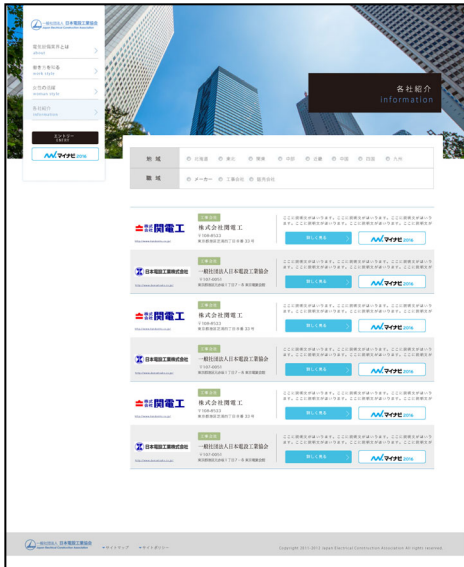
一般社団法人 日本電設工業協会
Japan Electrical Construction Association

電気設備業界とは
about

職業方事情
work style

会員企業検索
members search

各社紹介
information

エントリー
ENTRY

マイナビ2016

各社紹介
information

地域 北海道 東北 関東 中部 近畿 中国 四国 九州

職種 メーカー 工事会社 販売会社

株式会社関電工

工事会社
株式会社関電工
〒108-8533
東京都港区芝浦四丁目8番33号

ここに説明文が入ります。ここに説明文が入ります。ここに説明文が入ります。ここに説明文が入ります。ここに説明文が

詳しく見る
マイナビ2016

日本電設工業株式会社

工事会社
一般社団法人日本電設工業協会
〒107-0051
東京都港区元赤坂1丁目7-8 東京電機会館

ここに説明文が入ります。ここに説明文が入ります。ここに説明文が入ります。ここに説明文が入ります。ここに説明文が

詳しく見る
マイナビ2016

株式会社関電工

工事会社
株式会社関電工
〒108-8533
東京都港区芝浦四丁目8番33号

ここに説明文が入ります。ここに説明文が入ります。ここに説明文が入ります。ここに説明文が入ります。ここに説明文が

詳しく見る
マイナビ2016

日本電設工業株式会社

工事会社
一般社団法人日本電設工業協会
〒107-0051
東京都港区元赤坂1丁目7-8 東京電機会館

ここに説明文が入ります。ここに説明文が入ります。ここに説明文が入ります。ここに説明文が入ります。ここに説明文が

詳しく見る
マイナビ2016

株式会社関電工

工事会社
株式会社関電工
〒108-8533
東京都港区芝浦四丁目8番33号

ここに説明文が入ります。ここに説明文が入ります。ここに説明文が入ります。ここに説明文が入ります。ここに説明文が

詳しく見る
マイナビ2016

日本電設工業株式会社

工事会社
一般社団法人日本電設工業協会
〒107-0051
東京都港区元赤坂1丁目7-8 東京電機会館

ここに説明文が入ります。ここに説明文が入ります。ここに説明文が入ります。ここに説明文が入ります。ここに説明文が

詳しく見る
マイナビ2016

一般社団法人 日本電設工業協会
Japan Electrical Construction Association
サイトマップ サイトポリシー

Copyright 2011-2013 Japan Electrical Construction Association All rights reserved.